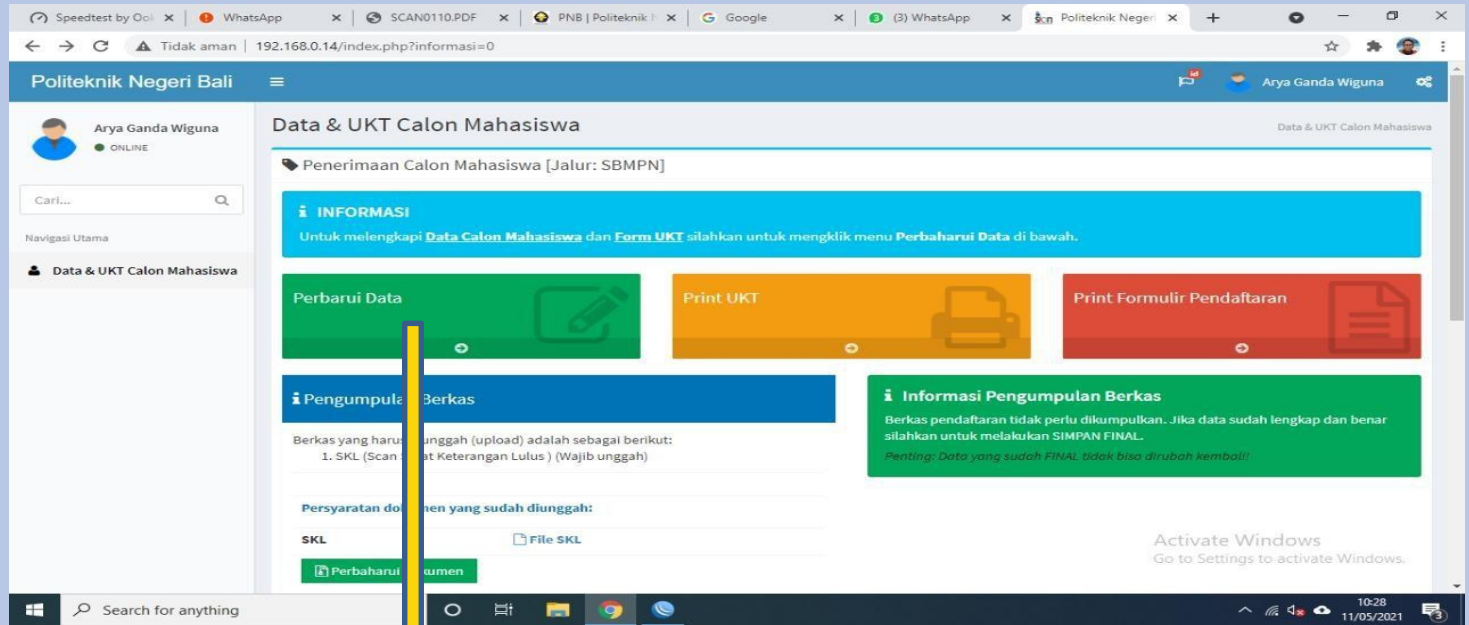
Speedtest by Ool | WhatsApp | SCAN0110.PDF | PNB | Politeknik | Google | (3) WhatsApp | Politeknik Negeri | +

Tidak aman | 192.168.0.14/index.php?informasi=0

Politeknik Negeri Bali

Arya Ganda Wiguna

Arya Ganda Wiguna
ONLINE

Cari...

Navigasi Utama

Data & UKT Calon Mahasiswa

Data & UKT Calon Mahasiswa

Data & UKT Calon Mahasiswa

Penerimaan Calon Mahasiswa [Jalur: SBMPN]

INFORMASI
Untuk melengkapi Data Calon Mahasiswa dan Form UKT silahkan untuk mengklik menu Perbaharui Data di bawah.

Perbarui Data

Print UKT

Print Formulir Pendaftaran

Pengumpula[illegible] Berkas

Berkas yang harus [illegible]unggah (upload) adalah sebagai berikut:
1. SKL (Scan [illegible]at Keterangan Lulus ) (Wajib unggah)

Persyaratan do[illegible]men yang sudah diunggah:

SKL
File SKL

Perbaharui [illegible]kumen

Informasi Pengumpulan Berkas
Berkas pendaftaran tidak perlu dikumpulkan. Jika data sudah lengkap dan benar silahkan untuk melakukan SIMPAN FINAL.
Penting: Data yang sudah FINAL tidak bisa dirubah kembali!

Activate Windows
Go to Settings to activate Windows.

Search for anything

10:28
11/05/2021